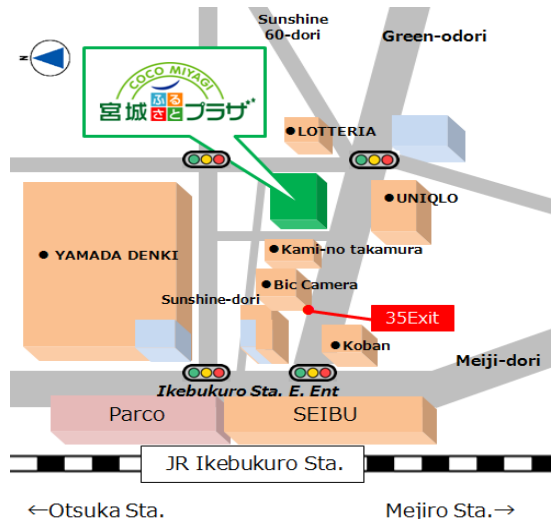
N

Sunshine 60-dori

Green-odori

COCO MIYAGI

宮城ふるさとプラザ

LOTTERIA

UNIQLO

YAMADA DENKI

Kami-no takamura

Bic Camera

Sunshine-dori

35Exit

Koban

Meiji-dori

Ikebukuro Sta. E. Ent

Parco

SEIBU

JR Ikebukuro Sta.

←Otsuka Sta.

Mejiro Sta.→